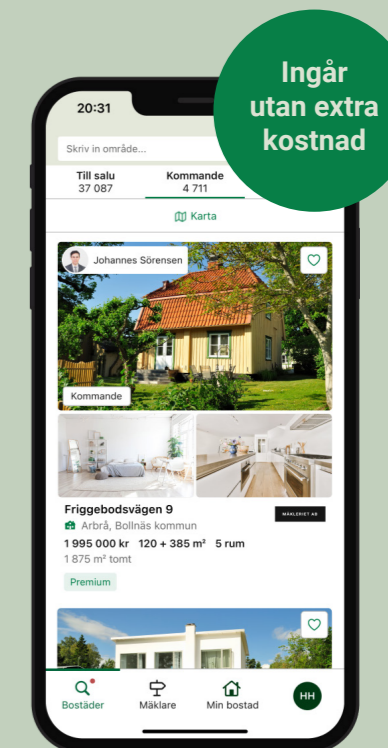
Ingår utan extra kostnad

20:31

Skriv in område...

Till salu
37 087

Kommande
4 711

Karta

Johannes Sörensen

Kommande

Friggebodsvägen 9

MÄKLERIET AB

Arbrå, Bollnäs kommun

1 995 000 kr  120 + 385 m²  5 rum

1 875 m² tomt

Premium

Bostäder

Mäklare

Min bostad

HH